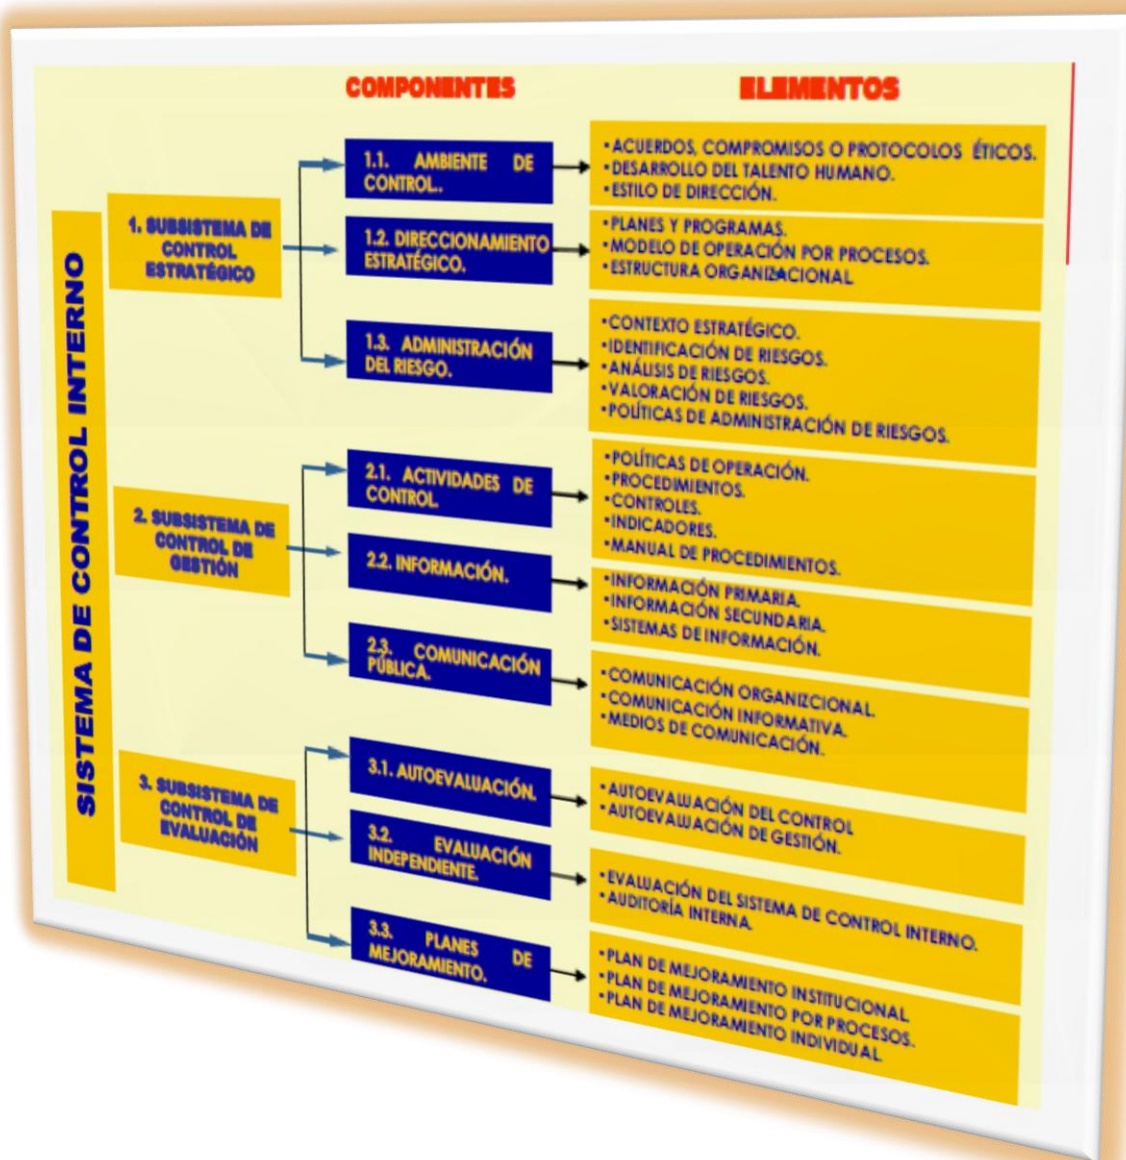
COMPONENTES

ELEMENTOS

SISTEMA DE CONTROL INTERNO

1. SUBSISTEMA DE CONTROL ESTRATÉGICO

1.1. AMBIENTE DE CONTROL.

•ACUERDOS, COMPROMISOS O PROTOCOLOS ÉTICOS.
•DESARROLLO DEL TALENTO HUMANO.
•ESTILO DE DIRECCIÓN.

1.2. DIRECCIONAMIENTO ESTRATÉGICO.

•PLANES Y PROGRAMAS.
•MODELO DE OPERACIÓN POR PROCESOS.
•ESTRUCTURA ORGANIZACIONAL

1.3. ADMINISTRACIÓN DEL RIESGO.

•CONTEXTO ESTRATÉGICO.
•IDENTIFICACIÓN DE RIESGOS.
•ANÁLISIS DE RIESGOS.
•VALORACIÓN DE RIESGOS.
•POLÍTICAS DE ADMINISTRACIÓN DE RIESGOS.

2. SUBSISTEMA DE CONTROL DE GESTIÓN

2.1. ACTIVIDADES DE CONTROL.

•POLÍTICAS DE OPERACIÓN.
•PROCEDIMIENTOS.
•CONTROLES.
•INDICADORES.
•MANUAL DE PROCEDIMIENTOS.

2.2. INFORMACIÓN.

•INFORMACIÓN PRIMARIA.
•INFORMACIÓN SECUNDARIA.
•SISTEMAS DE INFORMACIÓN.

2.3. COMUNICACIÓN PÚBLICA.

•COMUNICACIÓN ORGANIZCIONAL.
•COMUNICACIÓN INFORMATIVA.
•MEDIOS DE COMUNICACIÓN.

3. SUBSISTEMA DE CONTROL DE EVALUACIÓN

3.1. AUTOEVALUACIÓN.

•AUTOEVALUACIÓN DEL CONTROL
•AUTOEVALUACIÓN DE GESTIÓN.

3.2. EVALUACIÓN INDEPENDIENTE.

•EVALUACIÓN DEL SISTEMA DE CONTROL INTERNO.
•AUDITORÍA INTERNA.

3.3. PLANES DE MEJORAMIENTO.

•PLAN DE MEJORAMIENTO INSTITUCIONAL
•PLAN DE MEJORAMIENTO POR PROCESOS.
•PLAN DE MEJORAMIENTO INDIVIDUAL.